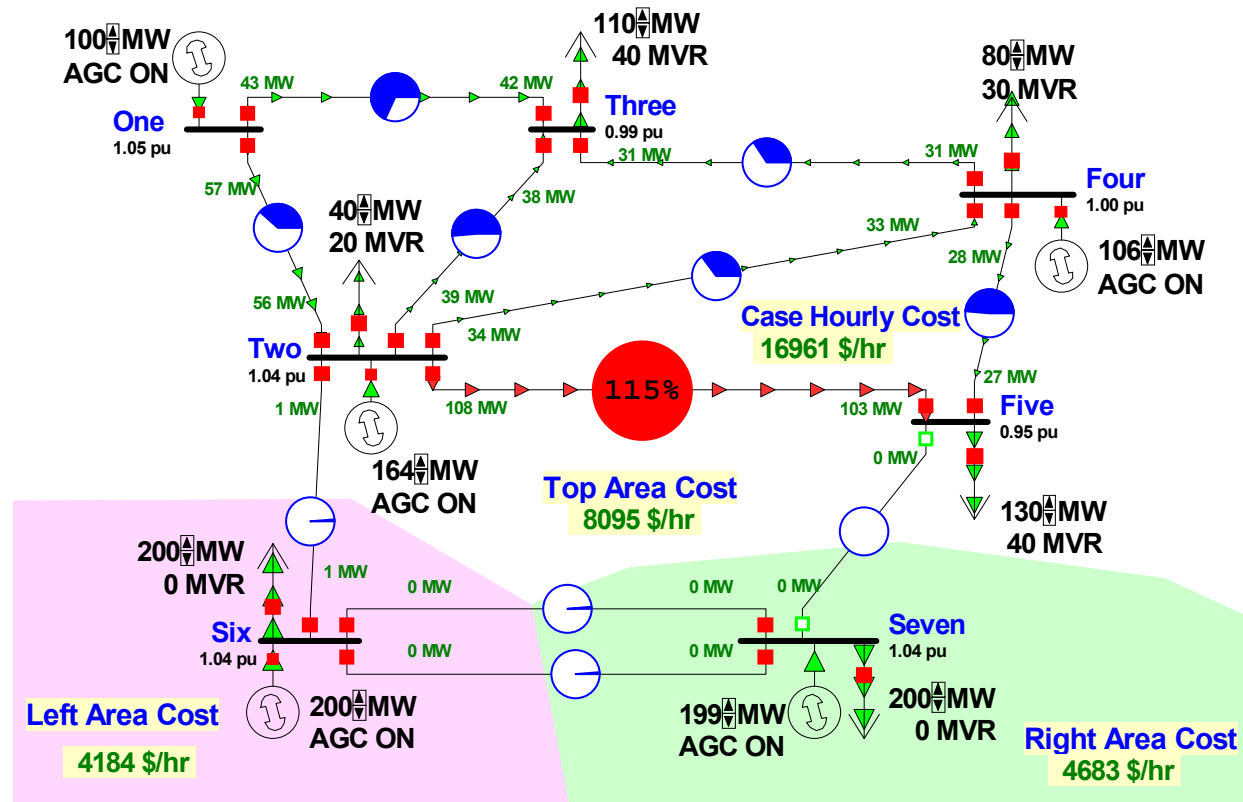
100 MW
AGC ON

43 MW

42 MW

110 MW
40 MVR

Three
0.99 pu

80 MW
30 MVR

One
1.05 pu

31 MW

31 MW

Four
1.00 pu

57 MW

40 MW
20 MVR

38 MW

33 MW

106 MW
AGC ON

28 MW

56 MW

39 MW

34 MW

Case Hourly Cost
16961 $/hr

Two
1.04 pu

27 MW

115%

1 MW

108 MW

103 MW

Five
0.95 pu

0 MW

164 MW
AGC ON

Top Area Cost
8095 $/hr

130 MW
40 MVR

200 MW
0 MVR

1 MW

0 MW

0 MW

0 MW

Six
1.04 pu

0 MW

0 MW

Seven
1.04 pu

Left Area Cost
4184 $/hr

200 MW
AGC ON

199 MW
AGC ON

200 MW
0 MVR

Right Area Cost
4683 $/hr